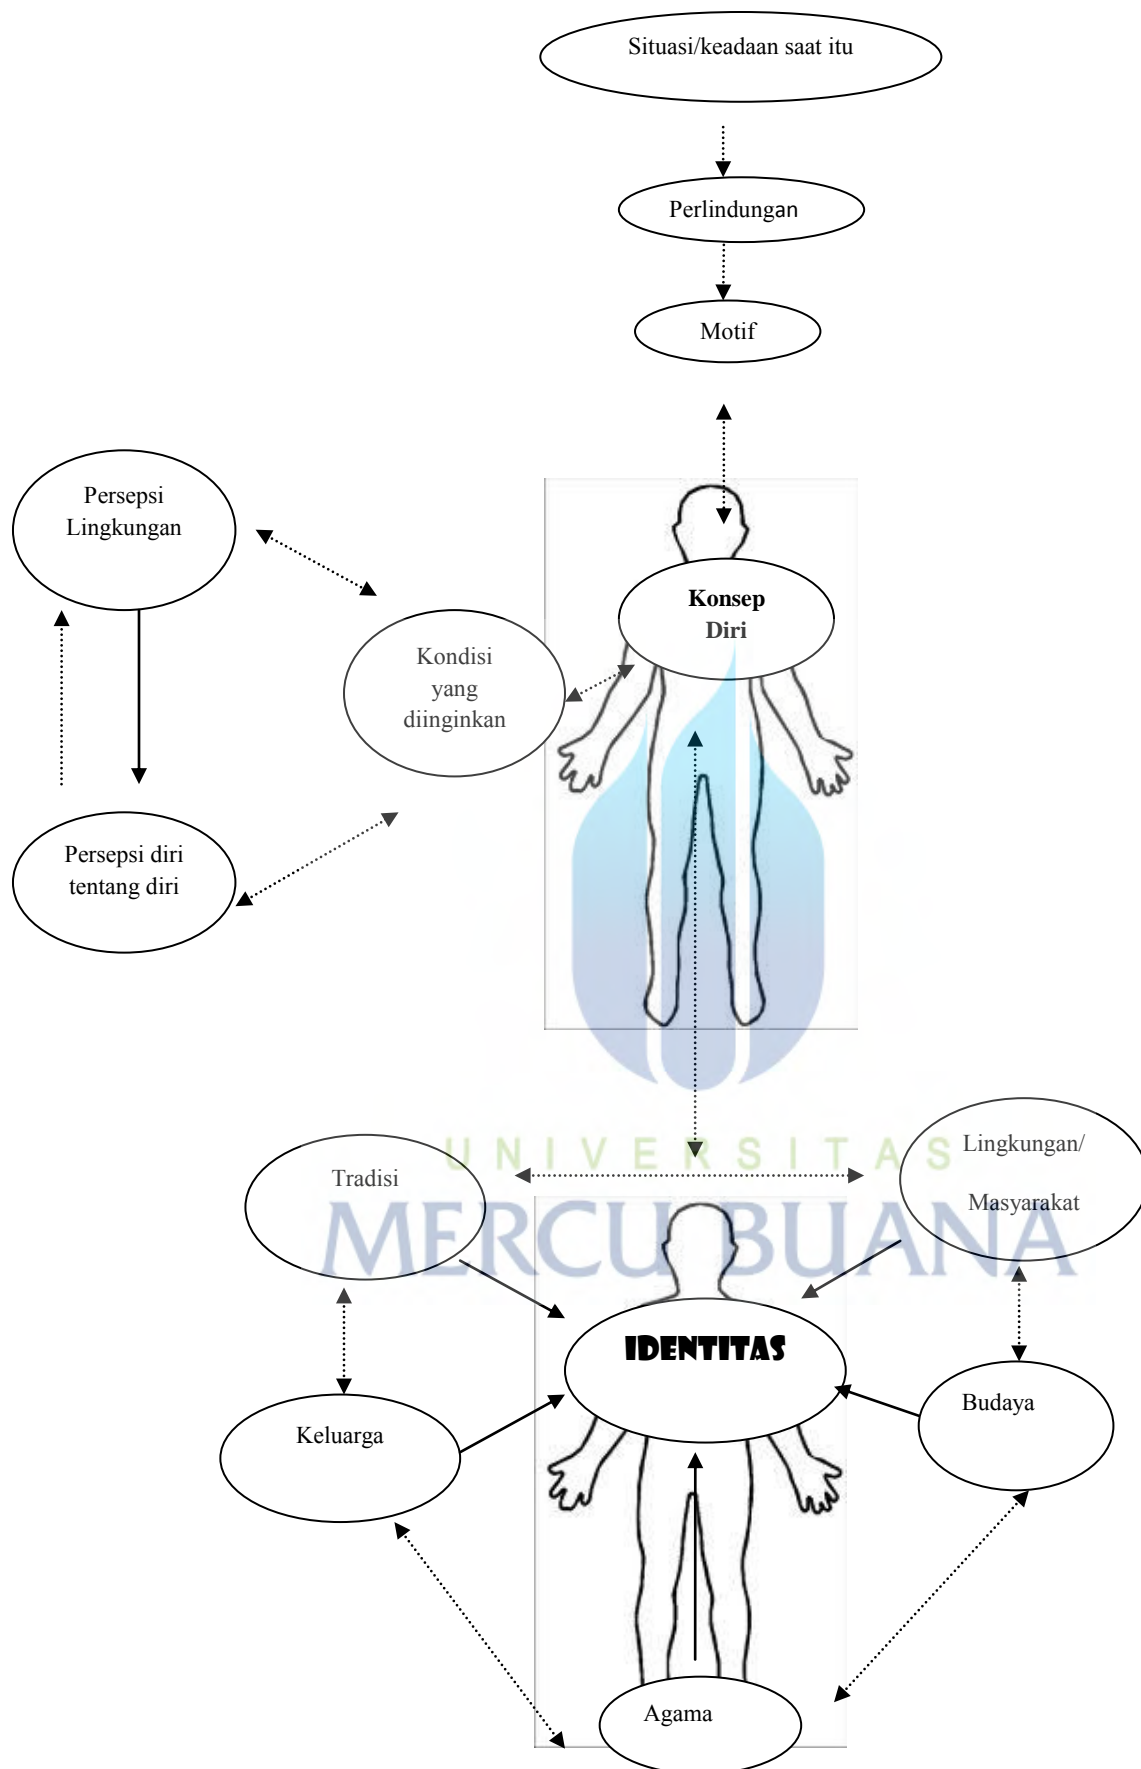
Situasi/keadaan saat itu

Perlindungan

Motif

Persepsi Lingkungan

Konsep Diri

Kondisi yang diinginkan

Persepsi diri tentang diri

UNIVERSITAS

MERCU BUANA

Tradisi

Lingkungan/ Masyarakat

IDENTITAS

Keluarga

Budaya

Agama